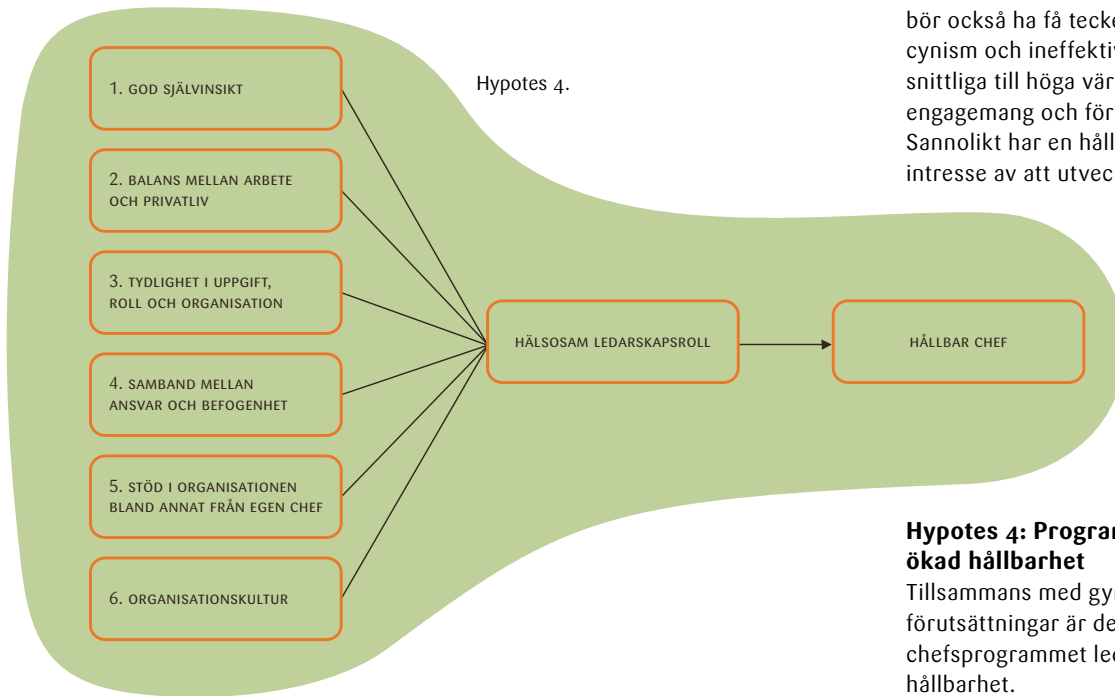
1. GOD SJÄLVINSIKT

2. BALANS MELLAN ARBETE OCH PRIVATLIV

3. TYDLIGHET I UPPGIFT, ROLL OCH ORGANISATION

4. SAMBAND MELLAN ANSVAR OCH BEFOGENHET

5. STÖD I ORGANISATIONEN BLAND ANNAT FRÅN EGEN CHEF

6. ORGANISATIONSKULTUR

Hypotes 4.

HÄLSOSAM LEDARSKAPSROLL

HÅLLBAR CHEF

bör också ha få tecke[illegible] cynism och ineffektiv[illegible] snittliga till höga vär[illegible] engagemang och för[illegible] Sannolikt har en håll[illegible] intresse av att utvec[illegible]

**Hypotes 4: Progra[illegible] ökad hållbarhet**

Tillsammans med gy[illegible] förutsättningar är de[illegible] chefsprogrammet le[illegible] hållbarhet.